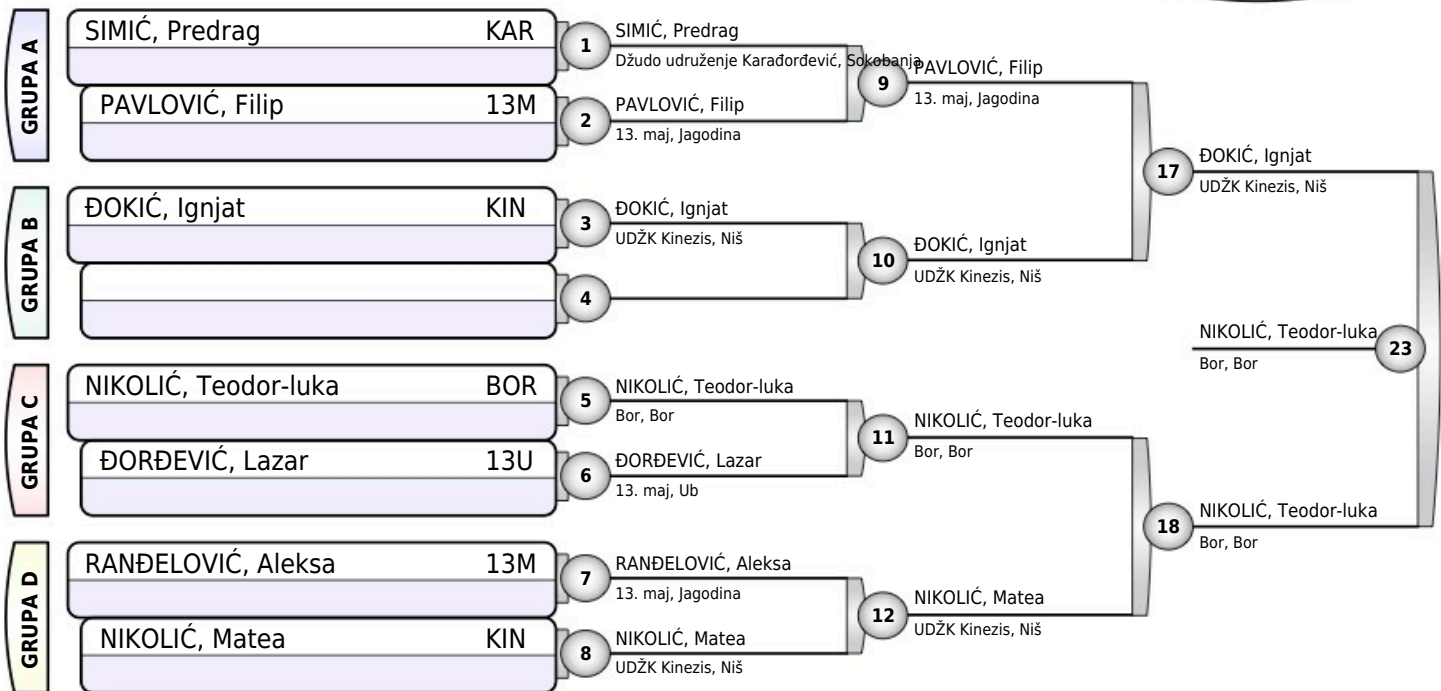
GRUPA A

SIMIĆ, Predrag KAR

PAVLOVIĆ, Filip 13M

GRUPA B

ĐOKIĆ, Ignjat KIN

GRUPA C

NIKOLIĆ, Teodor-luka BOR

ĐORĐEVIĆ, Lazar 13U

GRUPA D

RANĐELOVIĆ, Aleksa 13M

NIKOLIĆ, Matea KIN

1
SIMIĆ, Predrag
Džudo udruženje Karađorđević, Sokobanja

2
PAVLOVIĆ, Filip
13. maj, Jagodina

3
ĐOKIĆ, Ignjat
UDŽK Kinezis, Niš

4

5
NIKOLIĆ, Teodor-luka
Bor, Bor

6
ĐORĐEVIĆ, Lazar
13. maj, Ub

7
RANĐELOVIĆ, Aleksa
13. maj, Jagodina

8
NIKOLIĆ, Matea
UDŽK Kinezis, Niš

9
PAVLOVIĆ, Filip
13. maj, Jagodina

10
ĐOKIĆ, Ignjat
UDŽK Kinezis, Niš

11
NIKOLIĆ, Teodor-luka
Bor, Bor

12
NIKOLIĆ, Matea
UDŽK Kinezis, Niš

17
ĐOKIĆ, Ignjat
UDŽK Kinezis, Niš

18
NIKOLIĆ, Teodor-luka
Bor, Bor

23
NIKOLIĆ, Teodor-luka
Bor, Bor